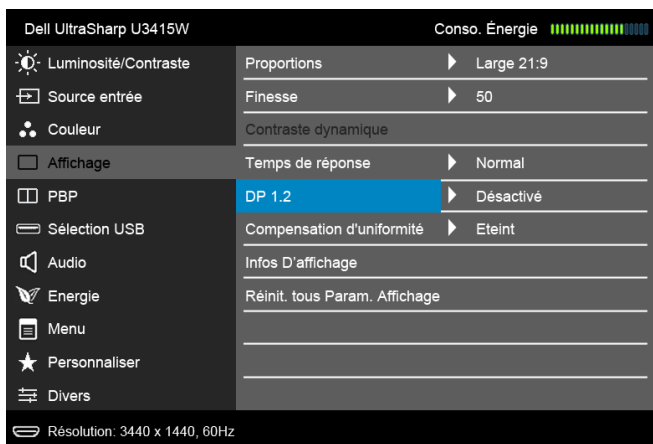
Dell UltraSharp U3415W

Conso. Énergie

Luminosité/Contraste
Source entrée
Couleur
Affichage
PBP
Sélection USB
Audio
Energie
Menu
Personnaliser
Divers

| | |
|---|---|
| Proportions | Large 21:9 |
| Finesse | 50 |
| Contraste dynamique | |
| Temps de réponse | Normal |
| DP 1.2 | Désactivé |
| Compensation d'uniformité | Eteint |
| Infos D'affichage | |
| Réinit. tous Param. Affichage | |

Résolution: 3440 x 1440, 60Hz